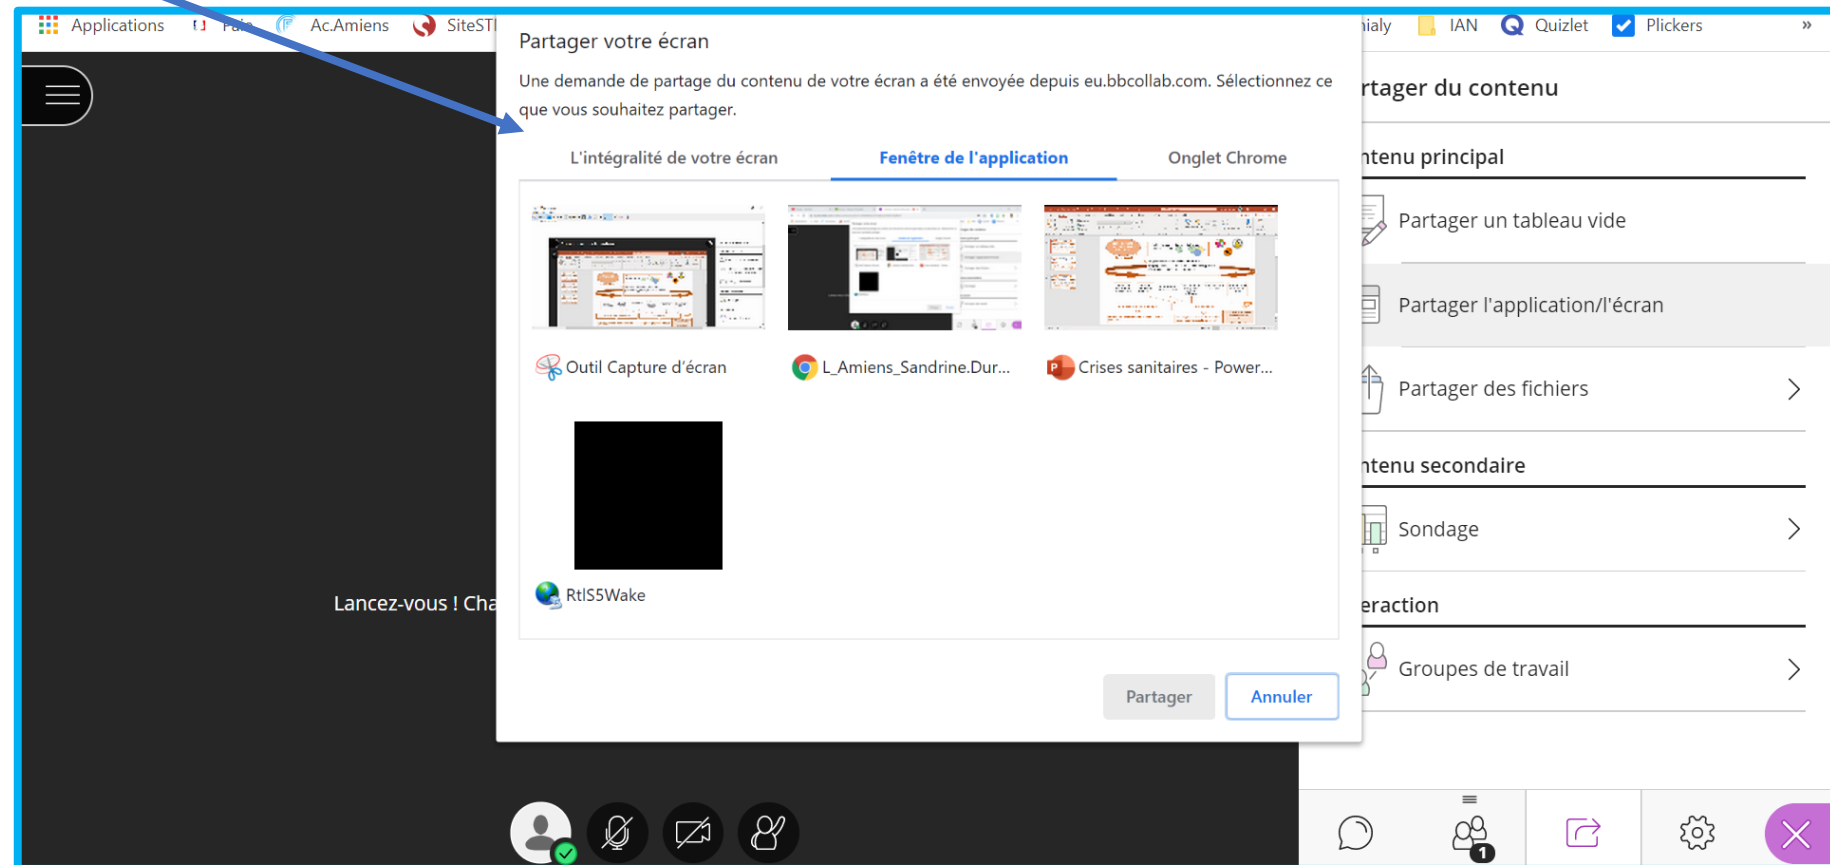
Applications Fait Ac.Amiens SiteSTI

nialy IAN Quizlet Plickers »

Partager votre écran

Une demande de partage du contenu de votre écran a été envoyée depuis eu.bbcollab.com. Sélectionnez ce que vous souhaitez partager.

L'intégralité de votre écran | Fenêtre de l'application | Onglet Chrome

Outil Capture d'écran

L_Amiens_Sandrine.Dur...

Crises sanitaires - Power...

RtIS5Wake

Partager Annuler

Lancez-vous ! Cha

rtager du contenu

ntenu principal

Partager un tableau vide

Partager l'application/l'écran

Partager des fichiers

ntenu secondaire

Sondage

eraction

Groupes de travail

1